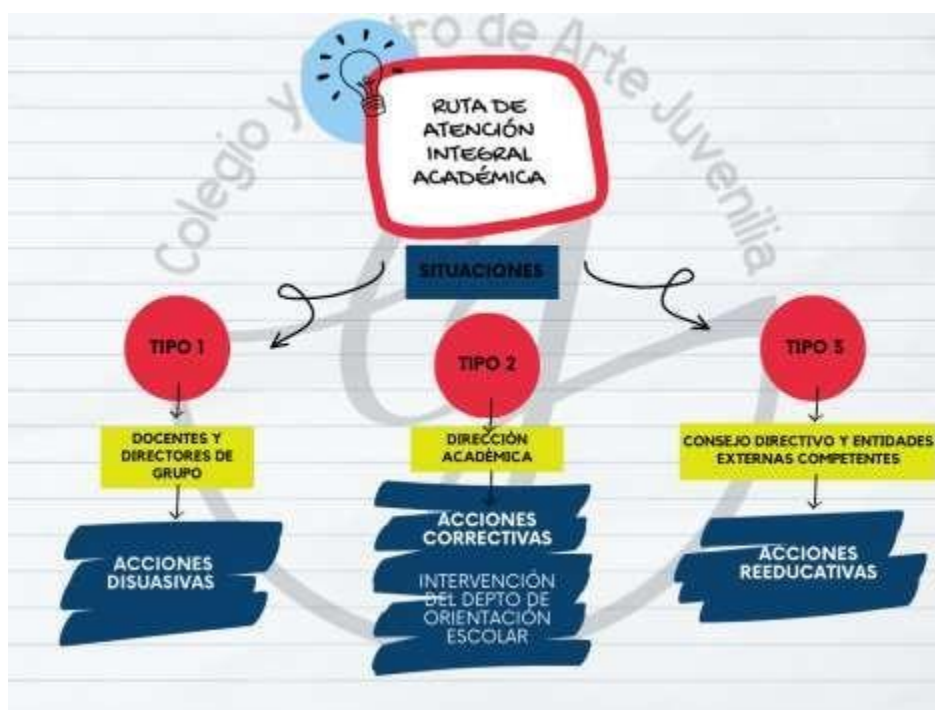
Colegio y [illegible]tro de Arte Juvenilia

RUTA DE ATENCIÓN INTEGRAL ACADÉMICA

SITUACIONES

TIPO 1

DOCENTES Y DIRECTORES DE GRUPO

ACCIONES DISUASIVAS

TIPO 2

DIRECCIÓN ACADÉMICA

ACCIONES CORRECTIVAS

INTERVENCIÓN DEL DEPTO DE ORIENTACIÓN ESCOLAR

TIPO 3

CONSEJO DIRECTIVO Y ENTIDADES EXTERNAS COMPETENTES

ACCIONES REEDUCATIVAS